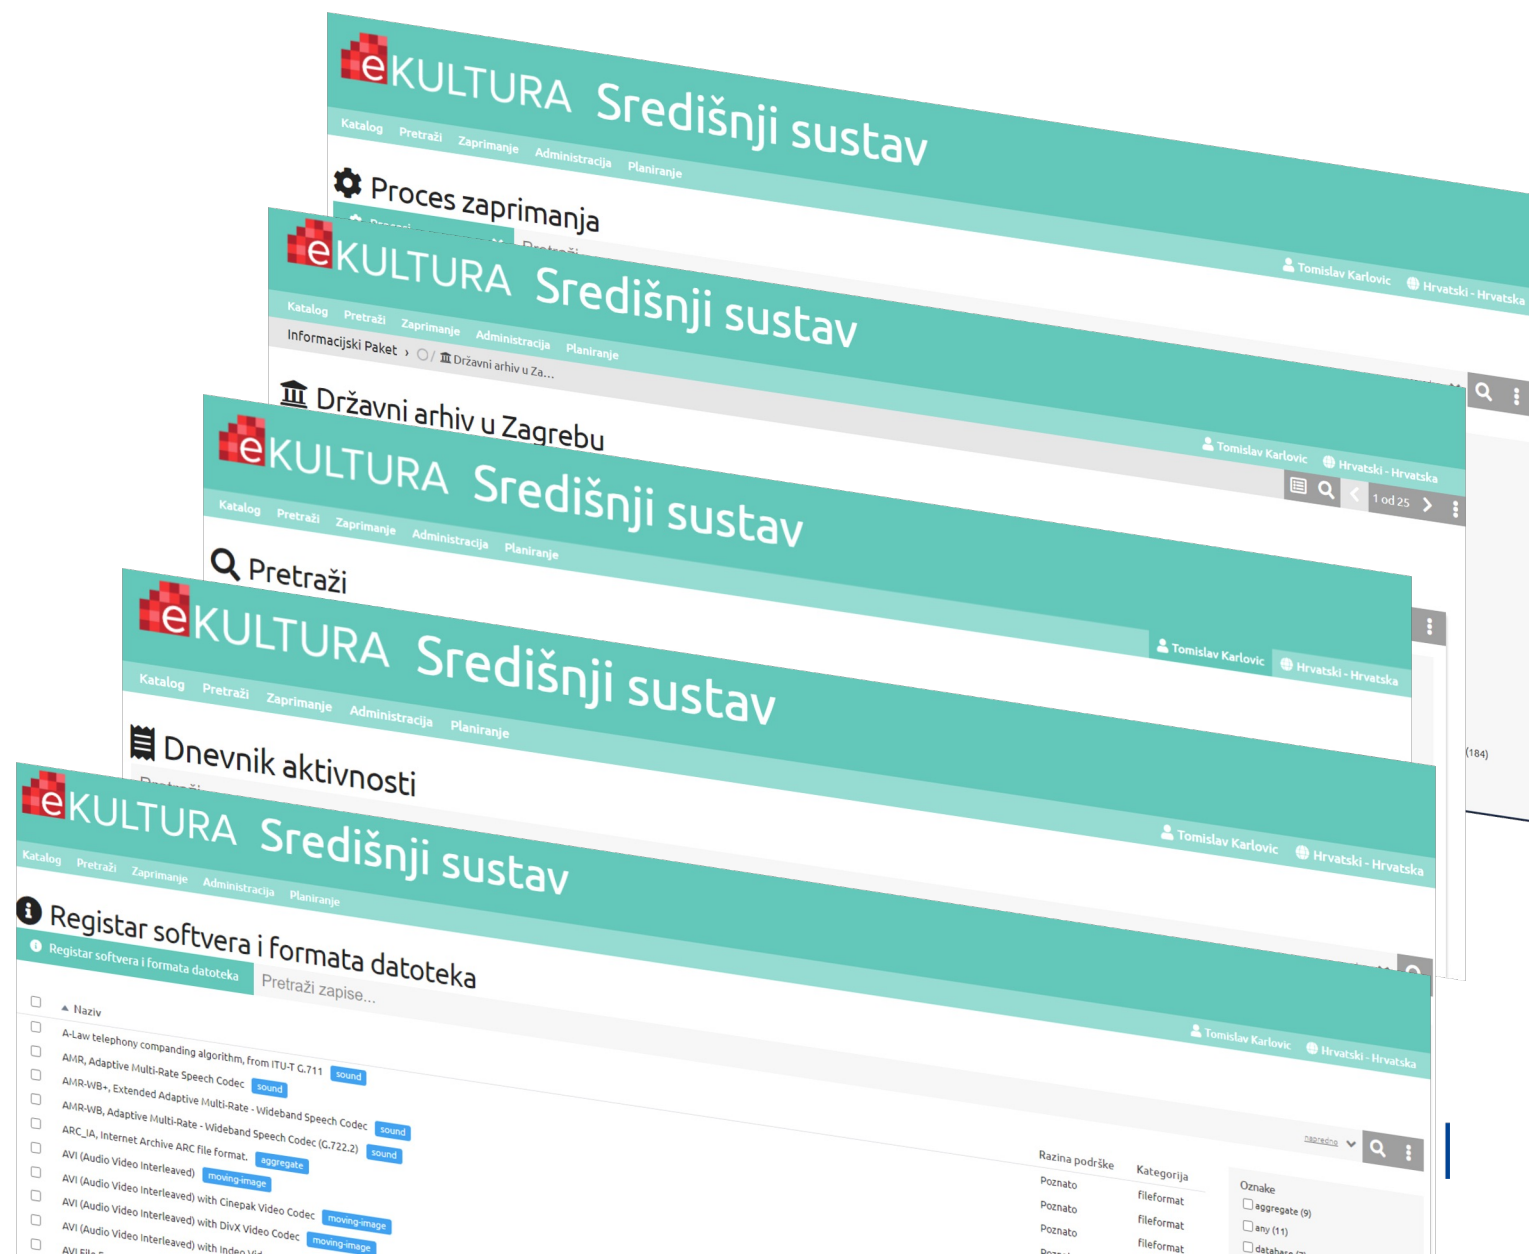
eKULTURA Središnji sustav

Katalog Pretraži Zaprimanje Administracija Planiranje

Proces zaprimanja

Tomislav Karlovic Hrvatski - Hrvatska

eKULTURA Središnji sustav

Katalog Pretraži Zaprimanje Administracija Planiranje

Informacijski Paket › Državni arhiv u Za...

Državni arhiv u Zagrebu

Tomislav Karlovic Hrvatski - Hrvatska

1 od 25

eKULTURA Središnji sustav

Katalog Pretraži Zaprimanje Administracija Planiranje

Pretraži

Tomislav Karlovic Hrvatski - Hrvatska

(184)

eKULTURA Središnji sustav

Katalog Pretraži Zaprimanje Administracija Planiranje

Dnevnik aktivnosti

Tomislav Karlovic Hrvatski - Hrvatska

eKULTURA Središnji sustav

Katalog Pretraži Zaprimanje Administracija Planiranje

Registar softvera i formata datoteka

Registar softvera i formata datoteka

Pretraži zapise...

Tomislav Karlovic Hrvatski - Hrvatska

napredno

| | Naziv | Razina podrške | Kategorija |
|---|---|---|---|
| | A-Law telephony companding algorithm, from ITU-T G.711 sound | Poznato | fileformat |
| | AMR, Adaptive Multi-Rate Speech Codec sound | Poznato | fileformat |
| | AMR-WB+, Extended Adaptive Multi-Rate - Wideband Speech Codec sound | Poznato | fileformat |
| | AMR-WB, Adaptive Multi-Rate - Wideband Speech Codec (G.722.2) sound | | |
| | ARC_IA, Internet Archive ARC file format. aggregate | | |
| | AVI (Audio Video Interleaved) moving-image | | |
| | AVI (Audio Video Interleaved) with Cinepak Video Codec moving-image | | |
| | AVI (Audio Video Interleaved) with DivX Video Codec moving-image | | |
| | AVI (Audio Video Interleaved) with Indeo Vid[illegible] | | |
| | AVI File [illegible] | | |

Oznake
aggregate (9)
any (11)
database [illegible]